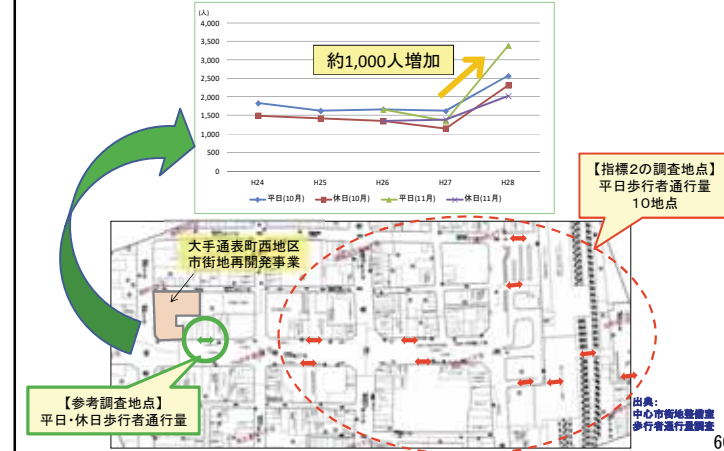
(人)
4,000
3,500
3,000
2,500
2,000
1,500
1,000
500
0

約1,000人増加

H24
H25
H26
H27
H28

平日(10月)
休日(10月)
平日(11月)
休日(11月)

【指標2の調査地点】
平日歩行者通行量
10地点

大手通表町西地区
市街地再開発事業

【参考調査地点】
平日・休日歩行者通行量

出典:
中心市街地整備室
歩行者通行量調査

60